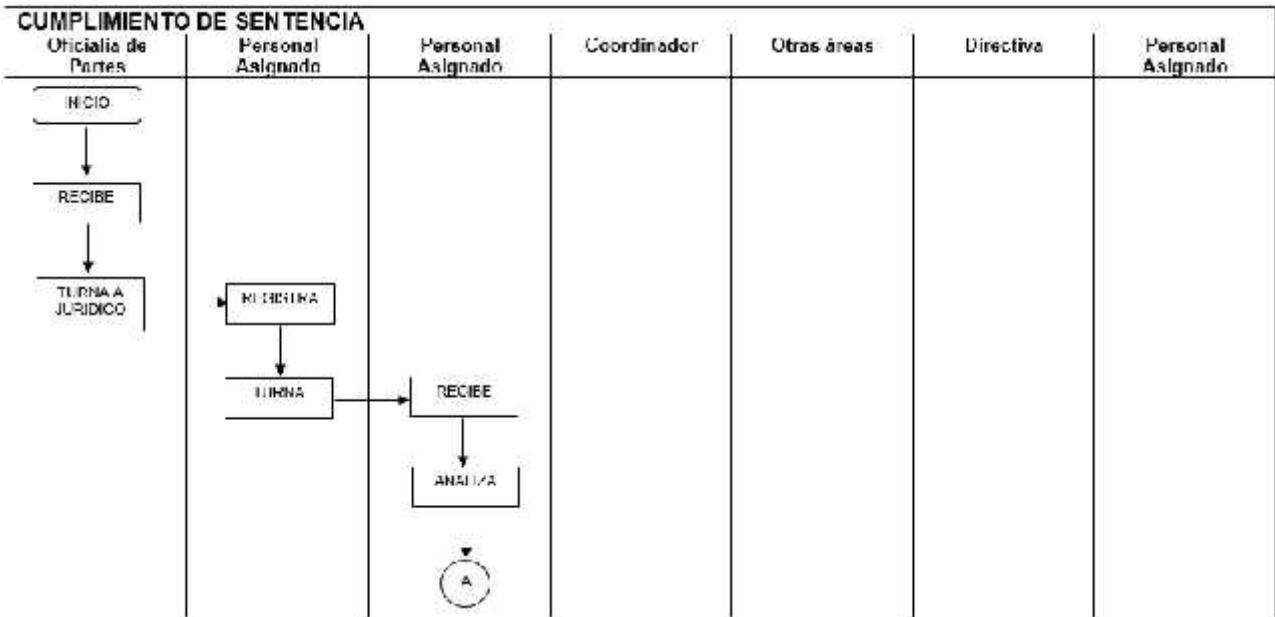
CUMPLIMIENTO DE SENTENCIA

| Oficialia de Partes | Personal Asignado | Personal Asignado | Coordinador | Otras áreas | Directiva | Personal Asignado |
|---|---|---|---|---|---|---|

INICIO

RECIBE

TURNA A JURIDICO

REGISTRA

TURNA

RECIBE

ANALIZA

A